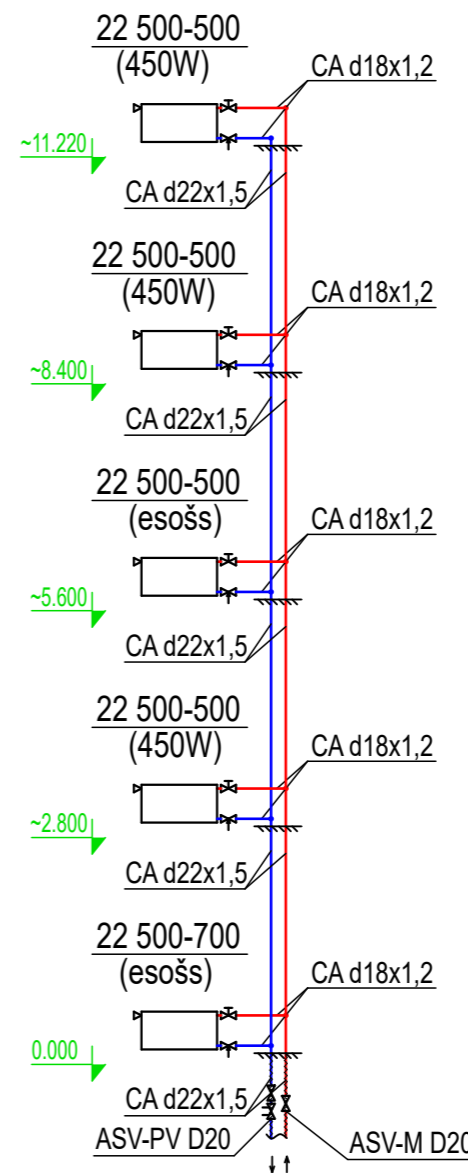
22 500-500
(450W)

CA d18x1,2

~11.220

CA d22x1,5

22 500-500
(450W)

CA d18x1,2

~8.400

CA d22x1,5

22 500-500
(esošs)

CA d18x1,2

~5.600

CA d22x1,5

22 500-500
(450W)

CA d18x1,2

~2.800

CA d22x1,5

22 500-700
(esošs)

CA d18x1,2

0.000

CA d22x1,5

ASV-PV D20

ASV-M D2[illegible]